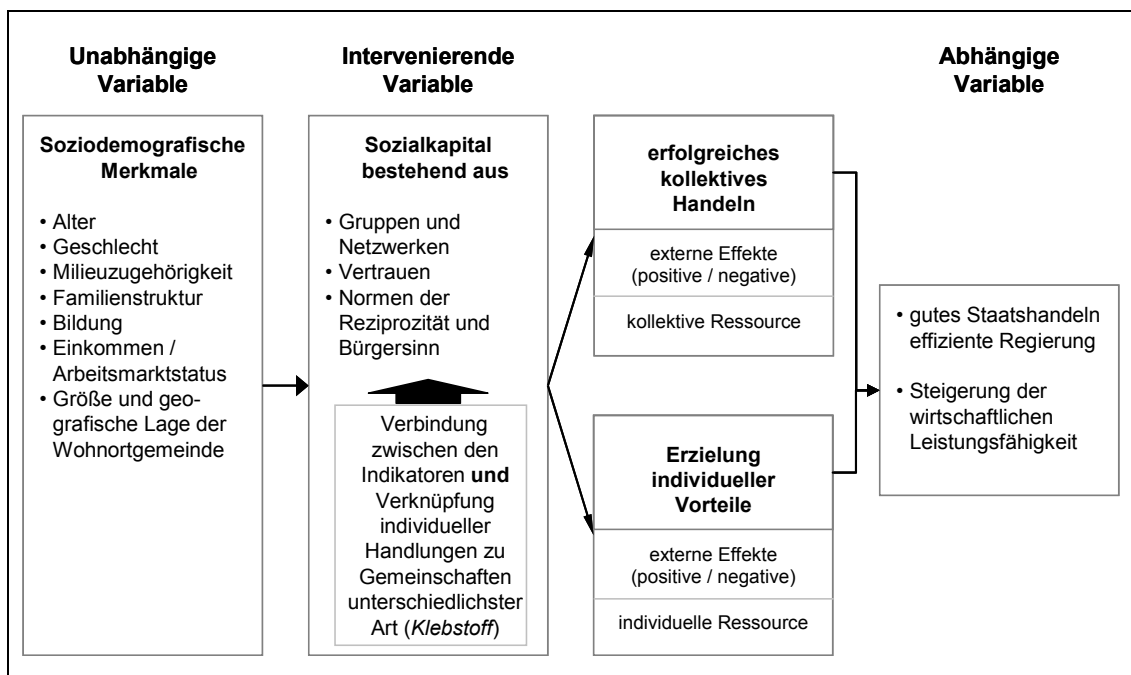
**Unabhängige Variable**

**Intervenierende Variable**

**Abhängige Variable**

**Soziodemografische Merkmale**

• Alter
• Geschlecht
• Milieuzugehörigkeit
• Familienstruktur
• Bildung
• Einkommen / Arbeitsmarktstatus
• Größe und geografische Lage der Wohnortgemeinde

**Sozialkapital bestehend aus**

• Gruppen und Netzwerken
• Vertrauen
• Normen der Reziprozität und Bürgersinn

Verbindung zwischen den Indikatoren **und** Verknüpfung individueller Handlungen zu Gemeinschaften unterschiedlichster Art (*Klebstoff*)

**erfolgreiches kollektives Handeln**

externe Effekte (positive / negative)

kollektive Ressource

**Erzielung individueller Vorteile**

externe Effekte (positive / negative)

individuelle Ressource

• gutes Staatshandeln effiziente Regierung

• Steigerung der wirtschaftlichen Leistungsfähigkeit